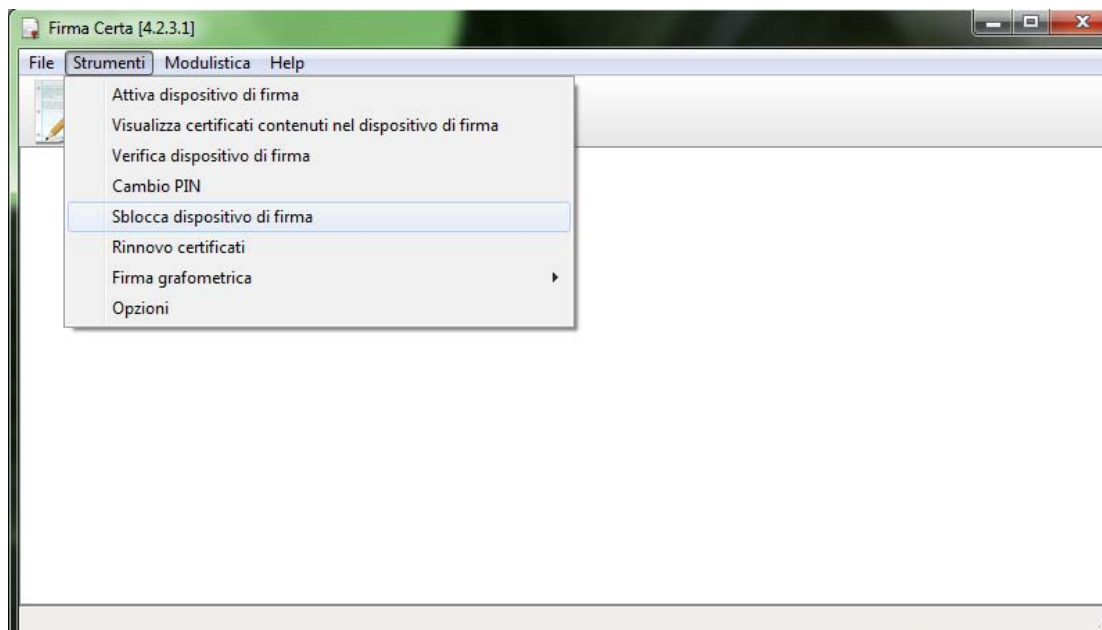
Firma Certa [4.2.3.1]

File Strumenti Modulistica Help

Attiva dispositivo di firma
Visualizza certificati contenuti nel dispositivo di firma
Verifica dispositivo di firma
Cambio PIN
Sblocca dispositivo di firma
Rinnovo certificati
Firma grafometrica
Opzioni